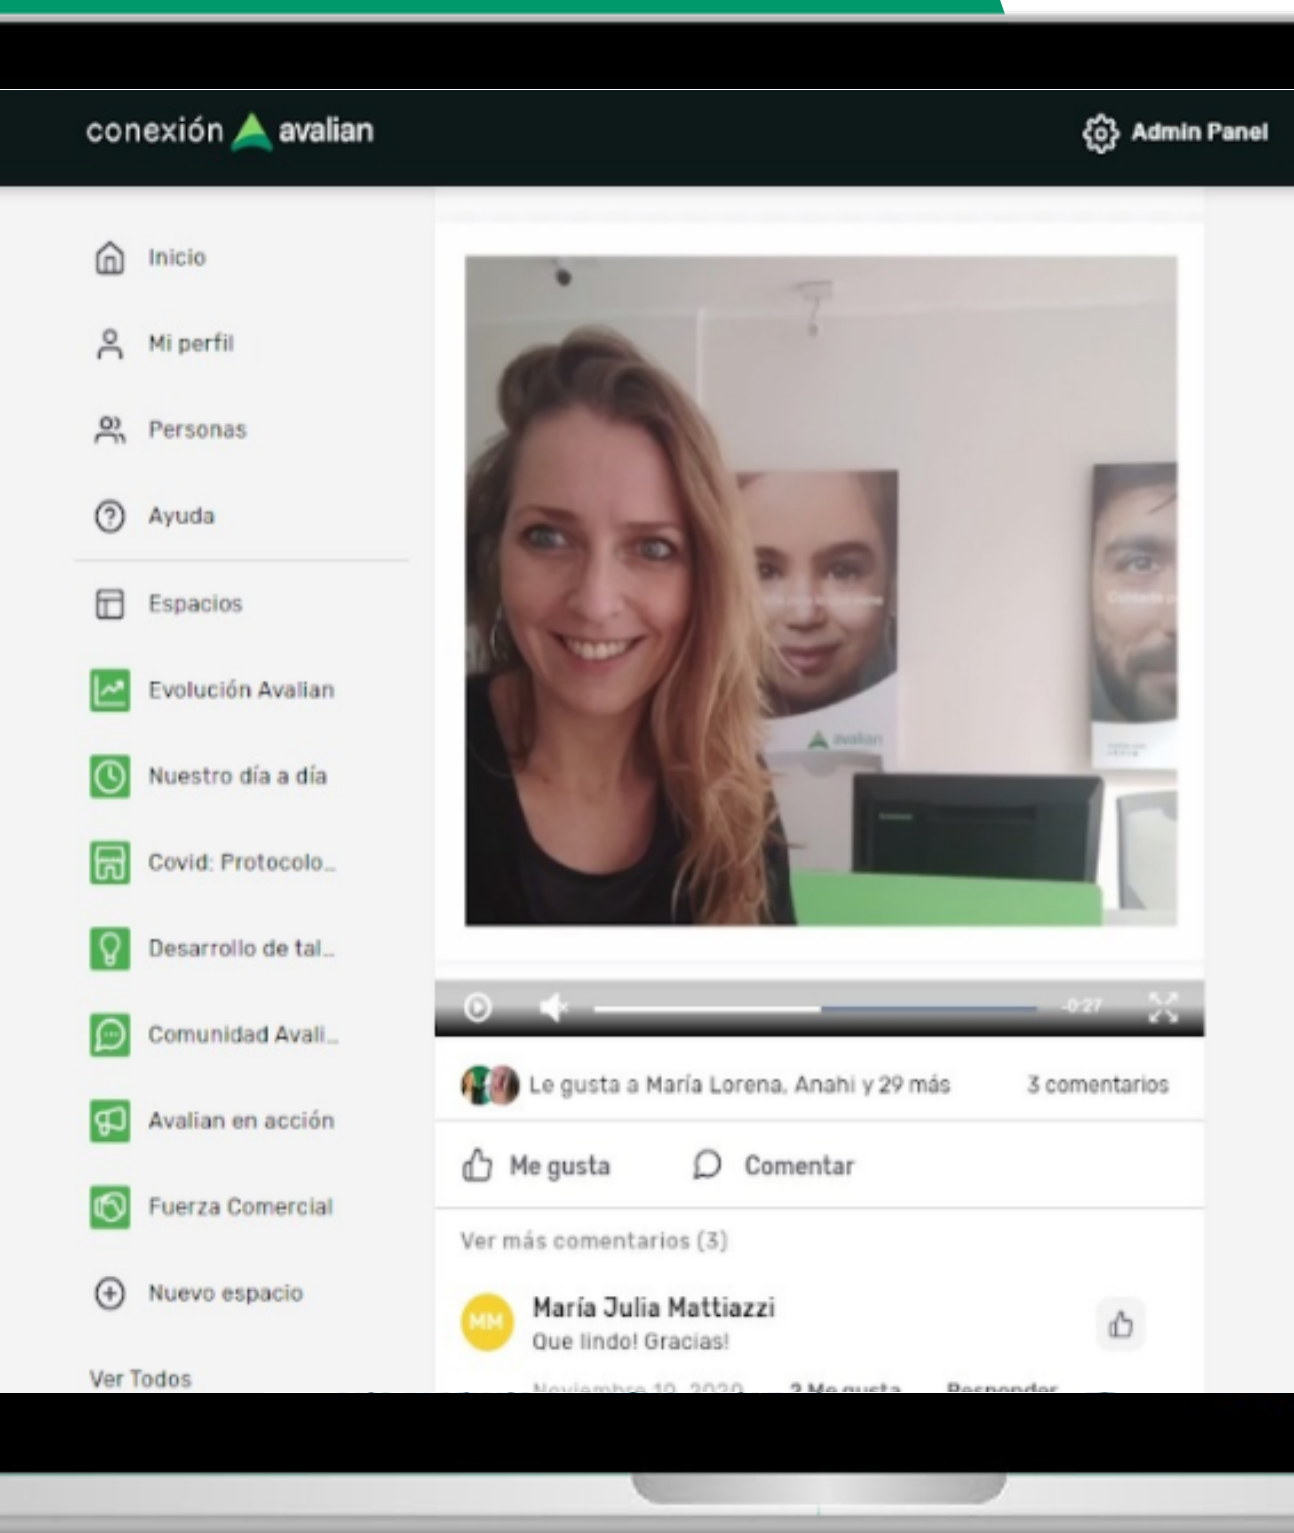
conexión avalian

Admin Panel

Inicio

Mi perfil

Personas

Ayuda

Espacios

Evolución Avalian

Nuestro día a día

Covid: Protocolo...

Desarrollo de tal...

Comunidad Avali...

Avalian en acción

Fuerza Comercial

Nuevo espacio

Ver Todos

avalian

-0:27

Le gusta a María Lorena, Anahi y 29 más

3 comentarios

Me gusta

Comentar

Ver más comentarios (3)

MM

María Julia Mattiazzi

Que lindo! Gracias!

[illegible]